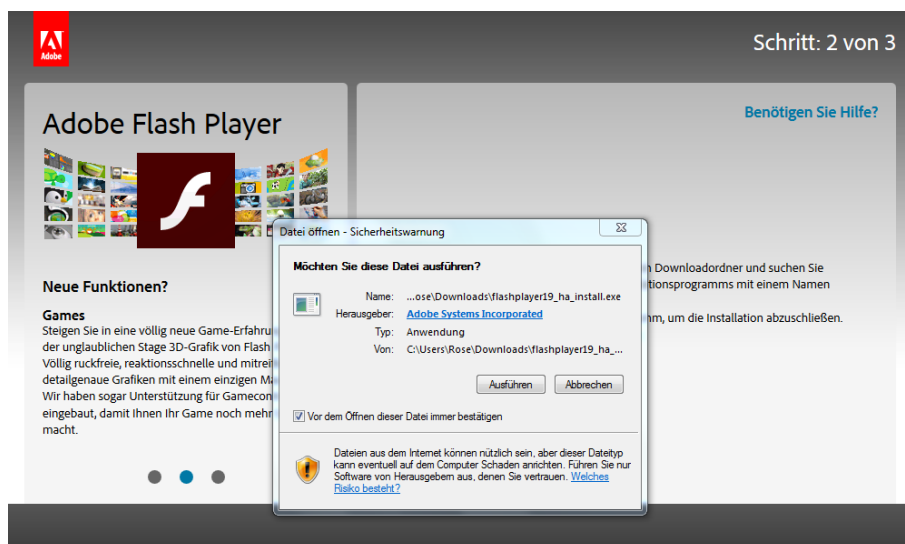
Adobe

Schritt: 2 von 3

Adobe Flash Player

Neue Funktionen?

Games

Steigen Sie in eine völlig neue Game-Erfahru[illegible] der unglaublichen Stage 3D-Grafik von Flash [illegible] Völlig ruckfreie, reaktionsschnelle und mitrei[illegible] detailgenaue Grafiken mit einem einzigen M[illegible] Wir haben sogar Unterstützung für Gamecon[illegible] eingebaut, damit Ihnen Ihr Game noch mehr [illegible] macht.

Benötigen Sie Hilfe?

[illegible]n Downloadordner und suchen Sie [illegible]tionsprogramms mit einem Namen

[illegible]hm, um die Installation abzuschließen.

Datei öffnen - Sicherheitswarnung

Möchten Sie diese Datei ausführen?

Name: ...ose\Downloads\flashplayer19_ha_install.exe

Herausgeber: Adobe Systems Incorporated

Typ: Anwendung

Von: C:\Users\Rose\Downloads\flashplayer19_ha_...

Ausführen

Abbrechen

Vor dem Öffnen dieser Datei immer bestätigen

Dateien aus dem Internet können nützlich sein, aber dieser Dateityp kann eventuell auf dem Computer Schaden anrichten. Führen Sie nur Software von Herausgebern aus, denen Sie vertrauen. Welches Risiko besteht?